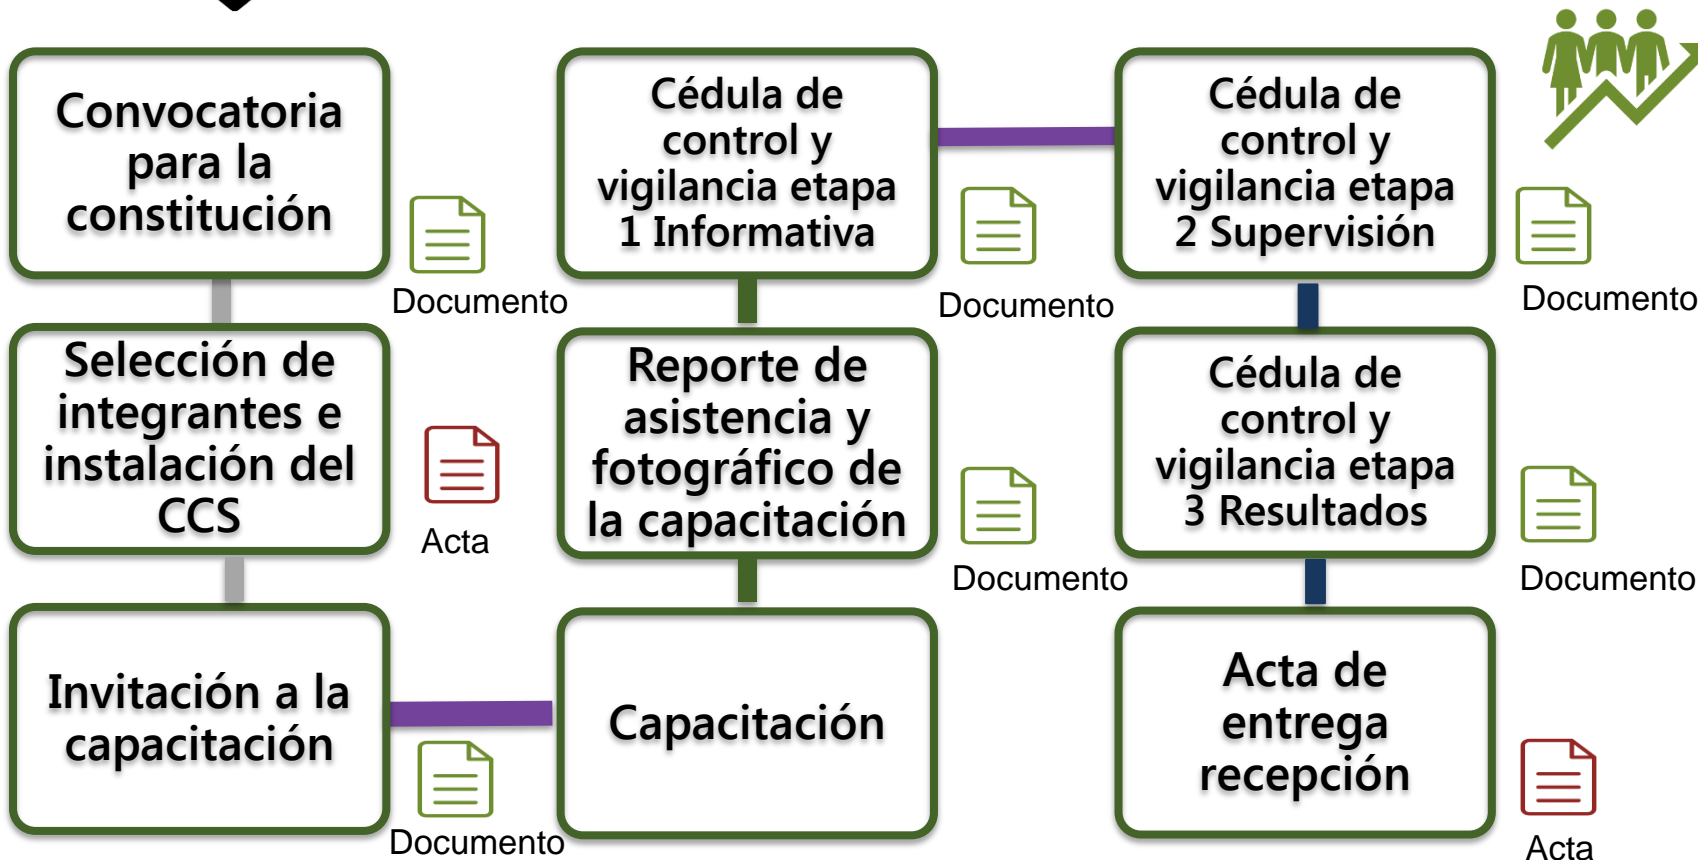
Convocatoria para la constitución

Documento

Selección de integrantes e instalación del CCS

Acta

Invitación a la capacitación

Documento

Cédula de control y vigilancia etapa 1 Informativa

Reporte de asistencia y fotográfico de la capacitación

Capacitación

Documento

Documento

Cédula de control y vigilancia etapa 2 Supervisión

Documento

Cédula de control y vigilancia etapa 3 Resultados

Documento

Acta de entrega recepción

Acta